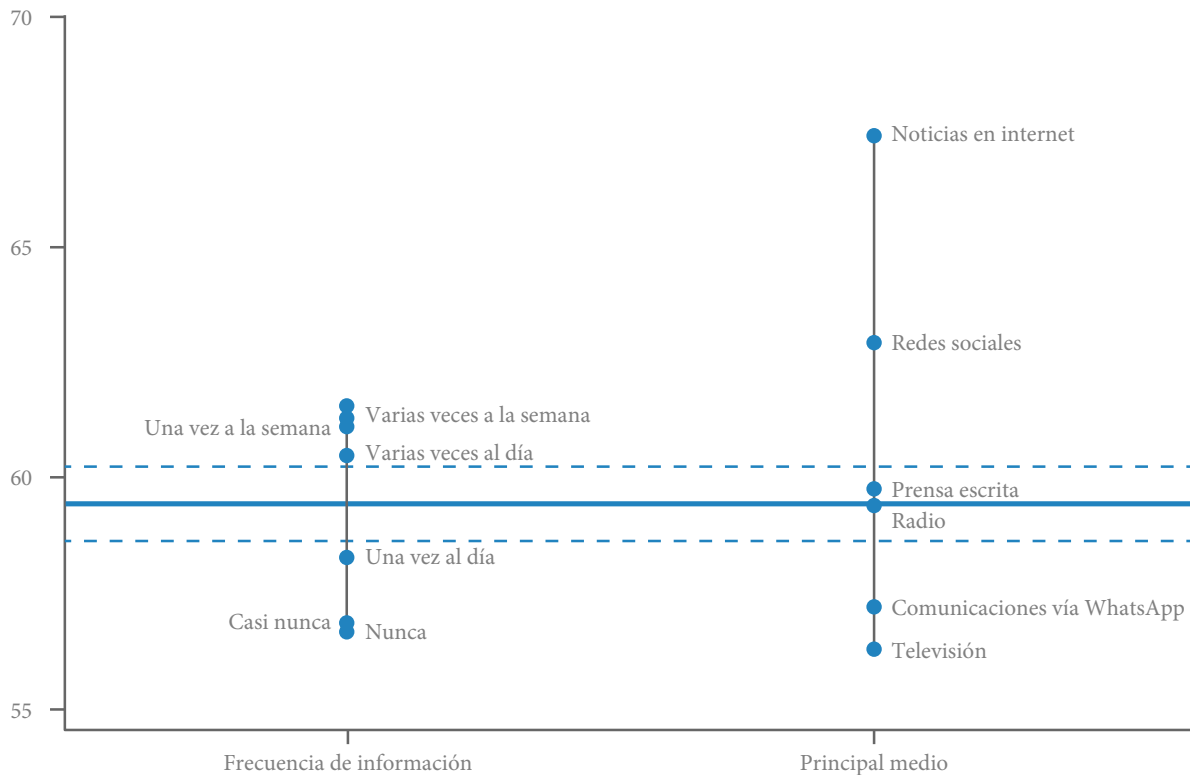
70

65

60

55

Varias veces a la semana
Una vez a la semana
Varias veces al día
Una vez al día
Casi nunca
Nunca

Noticias en internet
Redes sociales
Prensa escrita
Radio
Comunicaciones vía WhatsApp
Televisión

Frecuencia de información
Principal medio